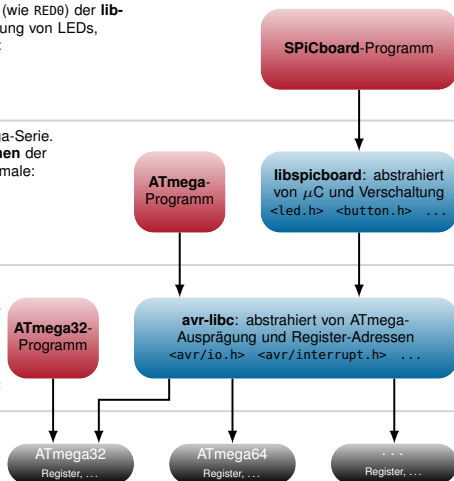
(wie RED0) der libung von LEDs,

a-Serie.
hen der
male:

SPiCboard-Programm

ATmega-Programm

libspicboard: abstrahiert von $\mu$C und Verschaltung
<led.h> <button.h> ...

ATmega32-Programm

avr-libc: abstrahiert von ATmega-Ausprägung und Register-Adressen
<avr/io.h> <avr/interrupt.h> ...

ATmega32
Register, ...

ATmega64
Register, ...

...
Register, ...